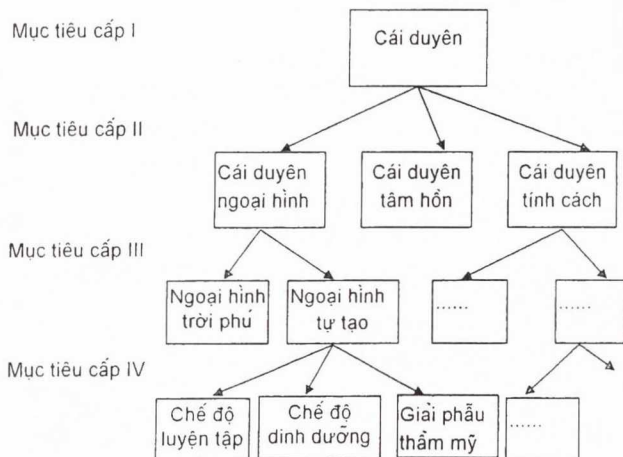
Mục tiêu cấp I

Cái duyên

Mục tiêu cấp II

Cái duyên ngoại hình

Cái duyên tâm hồn

Cái duyên tính cách

Mục tiêu cấp III

Ngoại hình trời phú

Ngoại hình tự tạo

......

......

Mục tiêu cấp IV

Chế độ luyện tập

Chế độ dinh dưỡng

Giải phẫu thẩm mỹ

......